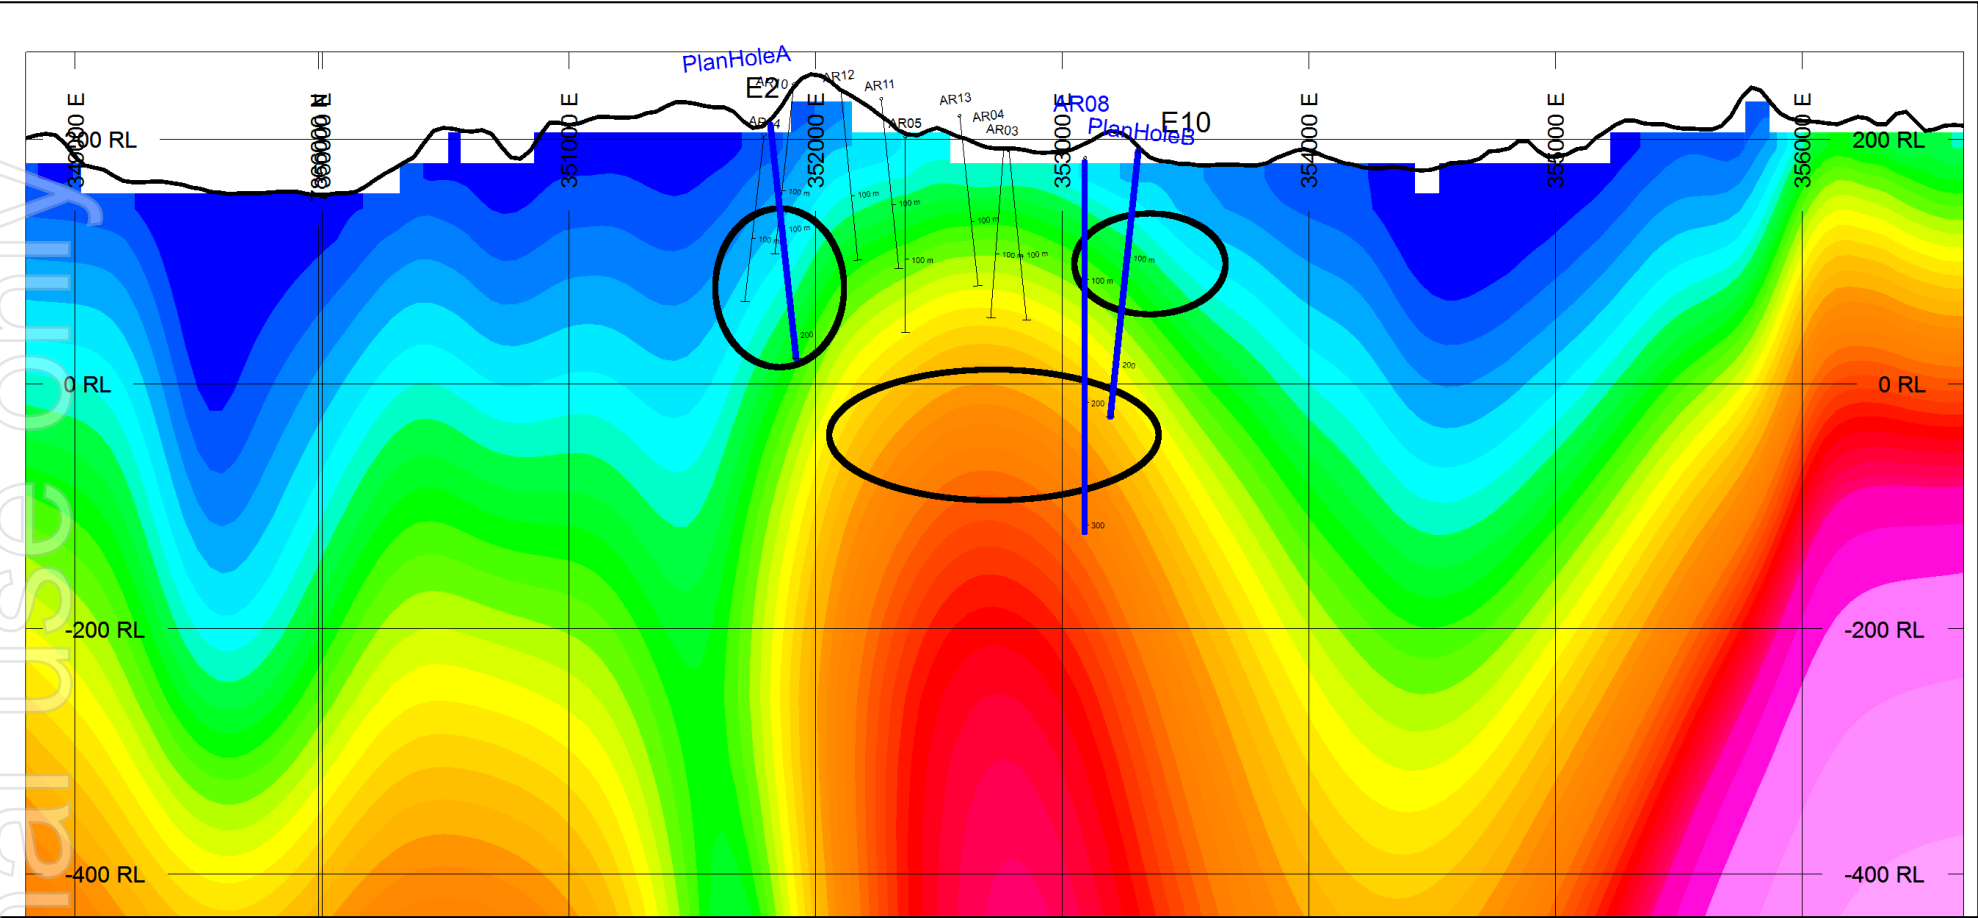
PlanHoleA
E2
AR10
AR12
AR11
AR14
AR05
AR13
AR04
AR03
AR08
PlanHoleB
E10
349000 E
350000 E
351000 E
352000 E
353000 E
354000 E
355000 E
356000 E
200 RL
200 RL
0 RL
0 RL
-200 RL
-200 RL
-400 RL
-400 RL
100 m
100 m
100 m
100 m
100 m
100 m
100 m
100 m
100 m
100 m
100 m
200
200
200
300
rsonal use only